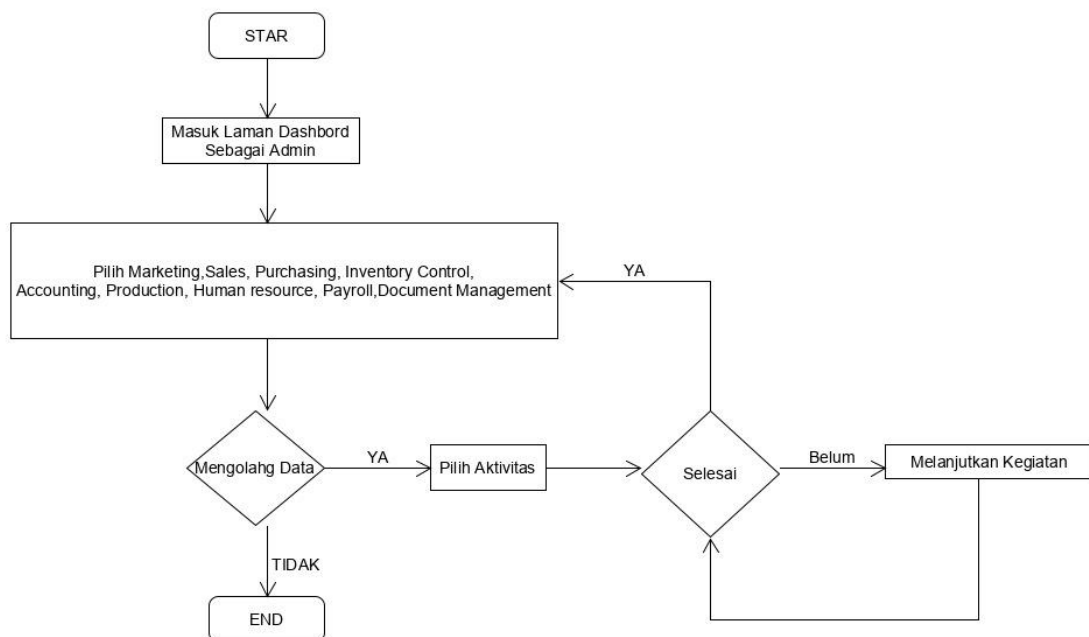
STAR

Masuk Laman Dashbord Sebagai Admin

Pilih Marketing,Sales, Purchasing, Inventory Control, Accounting, Production, Human resource, Payroll,Document Management

YA

Mengolahg Data

YA

Pilih Aktivitas

Selesai

Belum

Melanjutkan Kegiatan

TIDAK

END